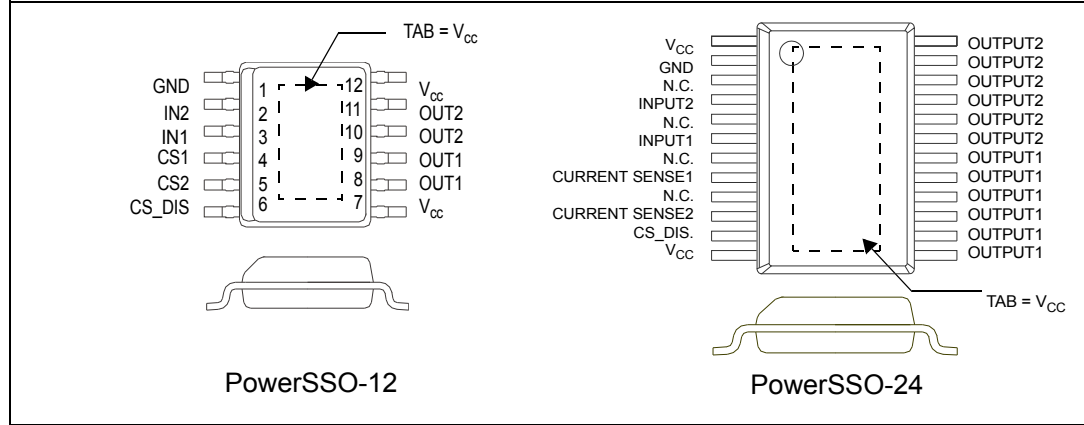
TAB = $V_{cc}$

GND 1
IN2 2
IN1 3
CS1 4
CS2 5
CS_DIS 6

12 $V_{cc}$
11 OUT2
10 OUT2
9 OUT1
8 OUT1
7 $V_{cc}$

PowerSSO-12

$V_{CC}$
GND
N.C.
INPUT2
N.C.
INPUT1
N.C.
CURRENT SENSE1
N.C.
CURRENT SENSE2
CS_DIS.
$V_{CC}$

OUTPUT2
OUTPUT2
OUTPUT2
OUTPUT2
OUTPUT2
OUTPUT2
OUTPUT1
OUTPUT1
OUTPUT1
OUTPUT1
OUTPUT1
OUTPUT1

TAB = $V_{CC}$

PowerSSO-24